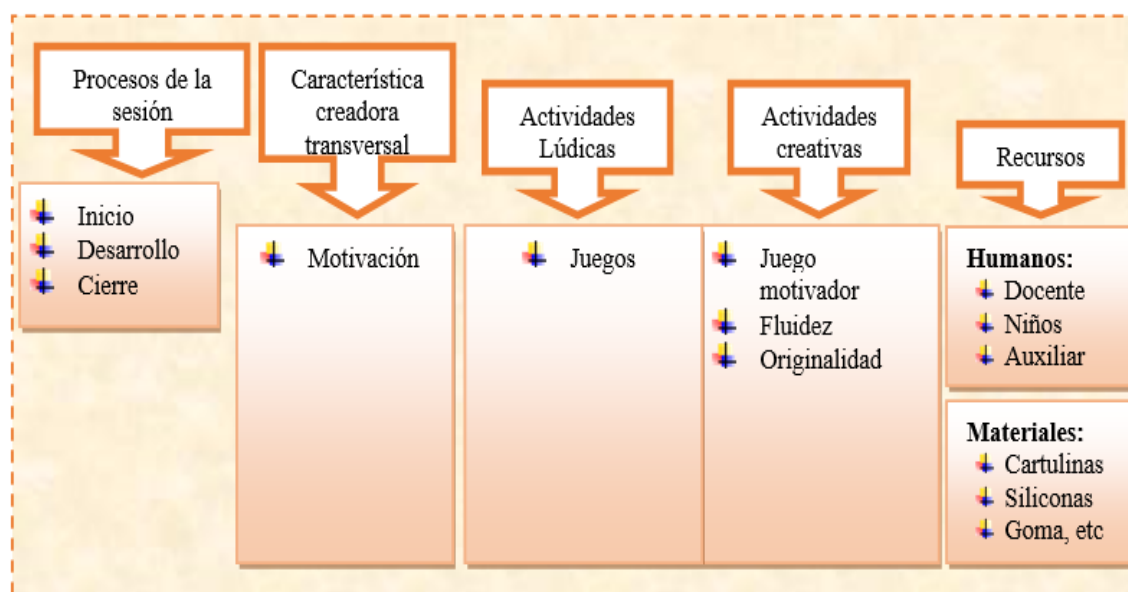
Procesos de la sesión

Inicio
Desarrollo
Cierre

Característica creadora transversal

Motivación

Actividades Lúdicas

Juegos

Actividades creativas

Juego motivador
Fluidez
Originalidad

Recursos

Humanos:
Docente
Niños
Auxiliar

Materiales:
Cartulinas
Siliconas
Goma, etc